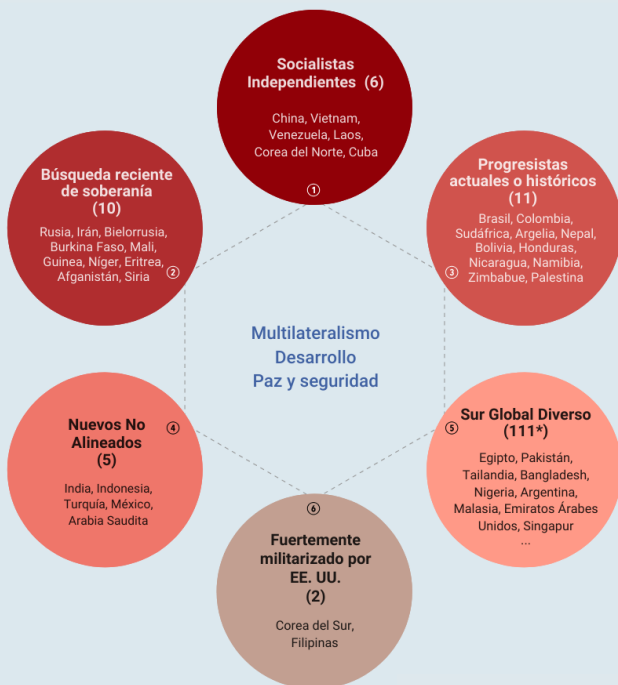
Socialistas Independientes (6)

China, Vietnam, Venezuela, Laos, Corea del Norte, Cuba

①

Búsqueda reciente de soberanía (10)

Rusia, Irán, Bielorrusia, Burkina Faso, Mali, Guinea, Níger, Eritrea, Afganistán, Siria

②

Progresistas actuales o históricos (11)

Brasil, Colombia, Sudáfrica, Argelia, Nepal, Bolivia, Honduras, Nicaragua, Namibia, Zimbabue, Palestina

③

Multilateralismo
Desarrollo
Paz y seguridad

Nuevos No Alineados (5)

④

India, Indonesia, Turquía, México, Arabia Saudita

⑤

Sur Global Diverso (111*)

Egipto, Pakistán, Tailandia, Bangladesh, Nigeria, Argentina, Malasia, Emiratos Árabes Unidos, Singapur ...

⑥

Fuertemente militarizado por EE. UU. (2)

Corea del Sur, Filipinas